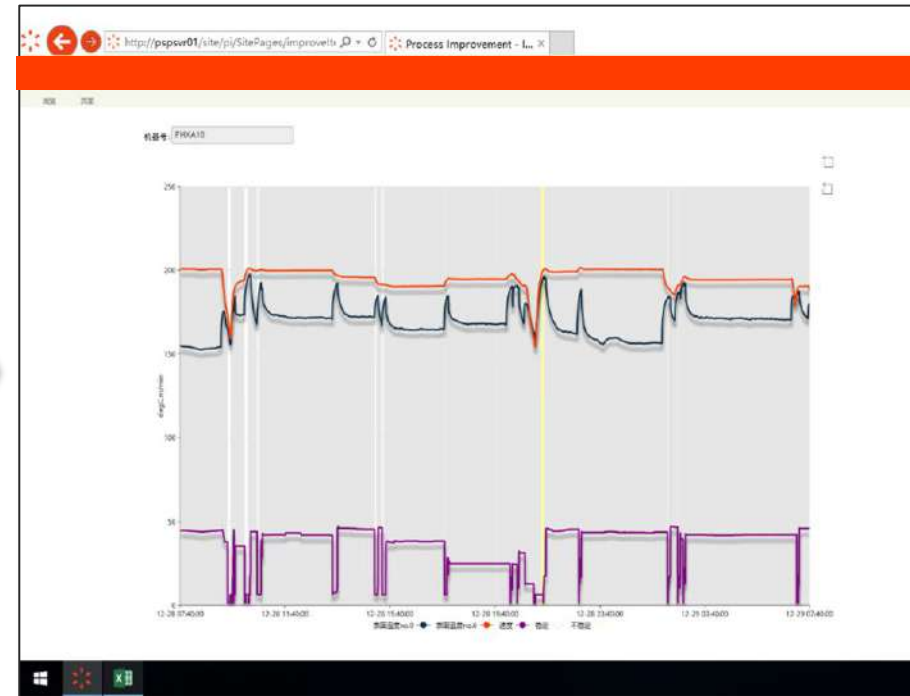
http://pspsvr01/site/pi/SitePages/improveIt

Process Improvement - I...

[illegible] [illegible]

机器号 FHXA10

250

200

150

100

50

0

degC/m/min

12-28 07:40:00

12-28 11:40:00

12-28 15:40:00

12-28 19:40:00

12-28 23:40:00

12-29 03:40:00

12-29 07:40:00

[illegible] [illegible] 速度 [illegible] 不稳定